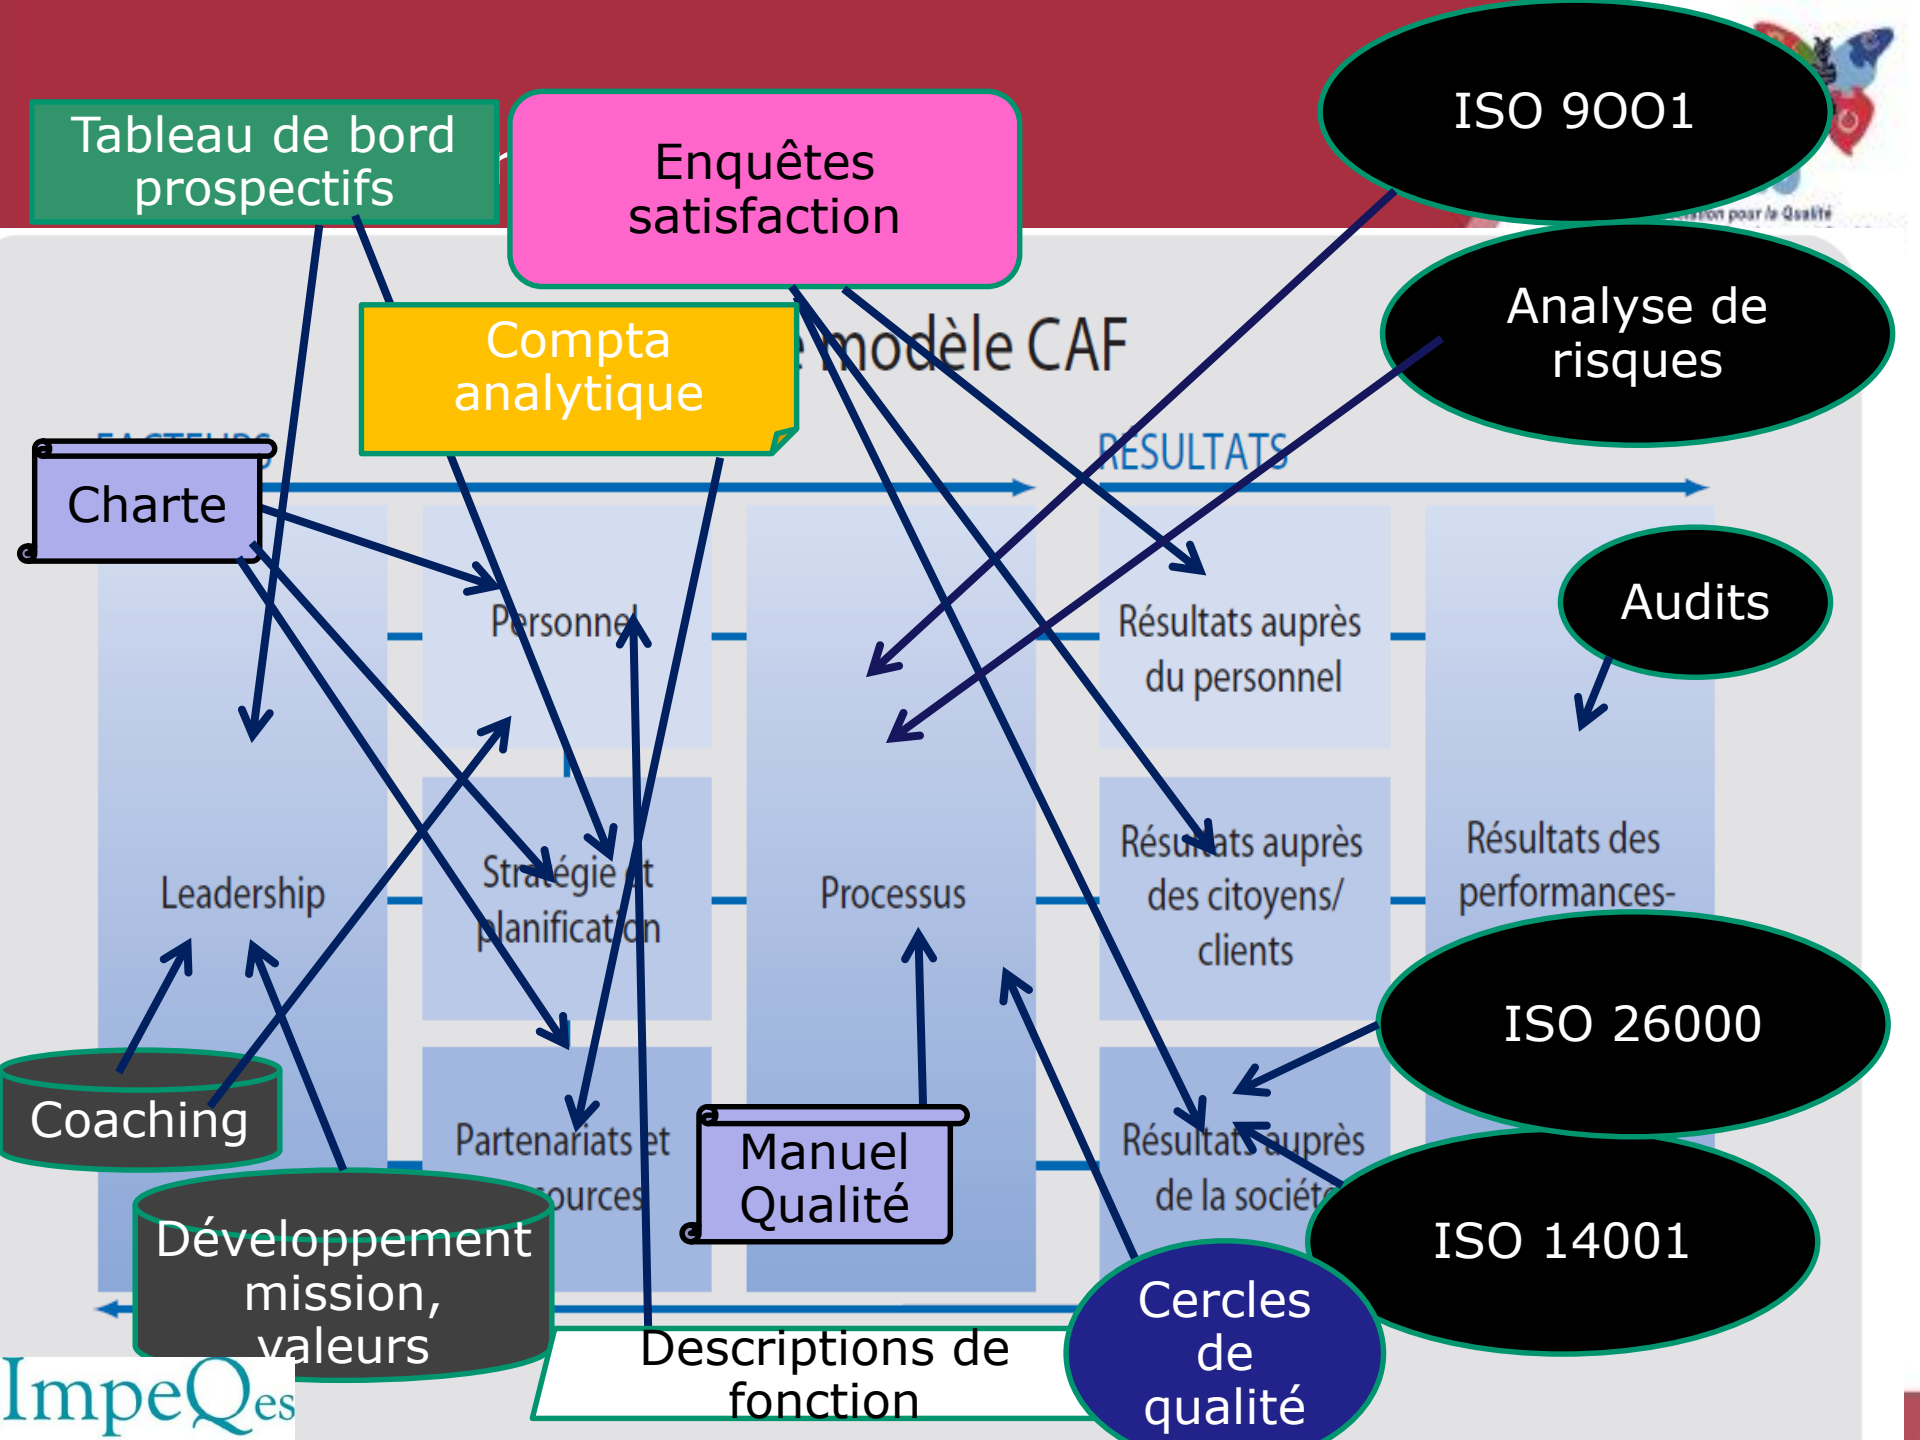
Tableau de bord prospectifs

Enquêtes satisfaction

ISO 9001

Compta analytique

modèle CAF

Analyse de risques

Charte

RÉSULTATS

Personnel

Résultats auprès du personnel

Audits

Leadership

Stratégie et planification

Processus

Résultats auprès des citoyens/ clients

Résultats des performances-

ISO 26000

Coaching

Partenariats et ressources

Manuel Qualité

Résultats auprès de la société

ISO 14001

Développement mission, valeurs

Descriptions de fonction

Cercles de qualité

ImpeQes